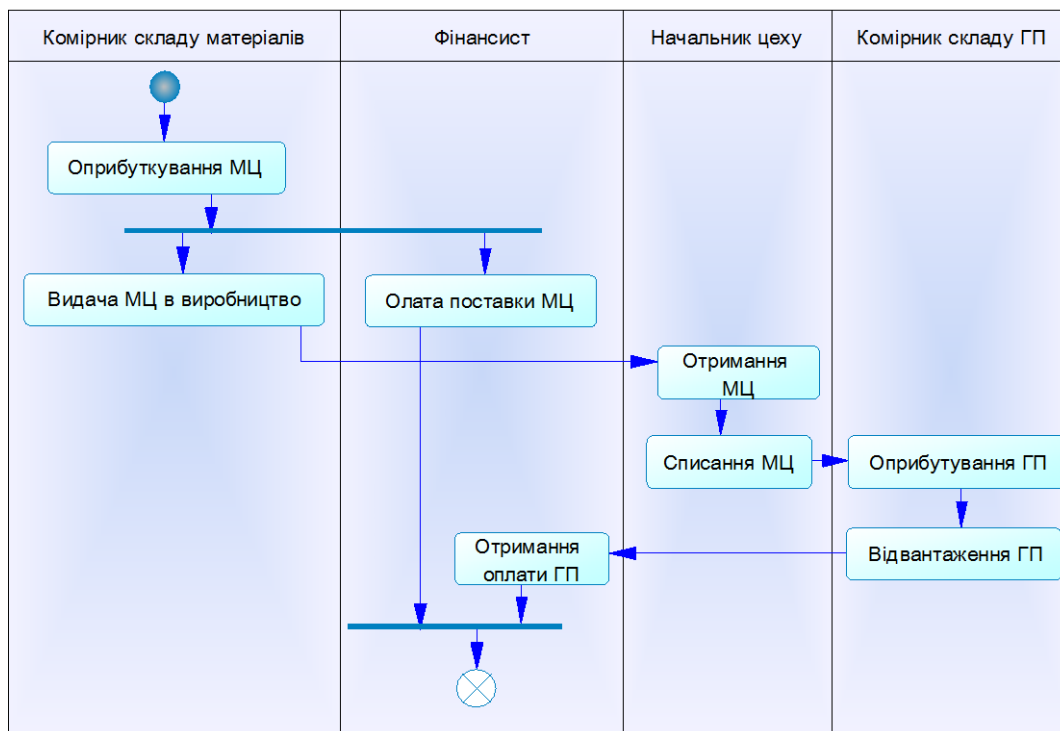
| Комірник складу матеріалів | Фінансист | Начальник цеху | Комірник складу ГП |
|---|---|---|---|

Оприбуткування МЦ

Видача МЦ в виробництво

Олата поставки МЦ

Отримання МЦ

Списання МЦ

Оприбутування ГП

Відвантаження ГП

Отримання оплати ГП